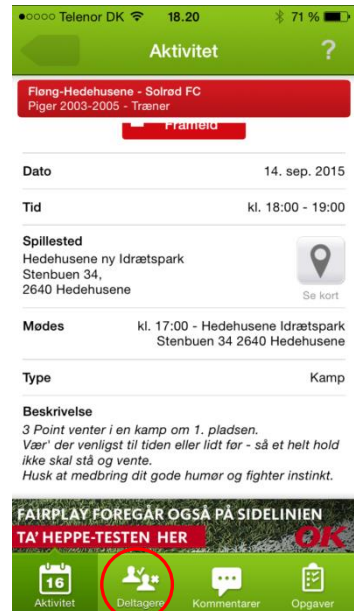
●○○○○ Telenor DK 18.20 71 %

Aktivitet

?

Fløng-Hedehusene - Solrød FC
Piger 2003-2005 - Træner

Frameld

Dato 14. sep. 2015

Tid kl. 18:00 - 19:00

Spillested
Hedehusene ny Idrætspark
Stenbuen 34,
2640 Hedehusene

Se kort

Mødes kl. 17:00 - Hedehusene Idrætspark Stenbuen 34 2640 Hedehusene

Type Kamp

Beskrivelse
3 Point venter i en kamp om 1. pladsen.
Vær' der venligst til tiden eller lidt før - så et helt hold ikke skal stå og vente.
Husk at medbring dit gode humør og fighter instinkt.

FAIRPLAY FOREGÅR OGSÅ PÅ SIDELINIEN
TA' HEPPE-TESTEN HER
OK

16
Aktivitet

Deltagere

Kommentarer

Opgaver